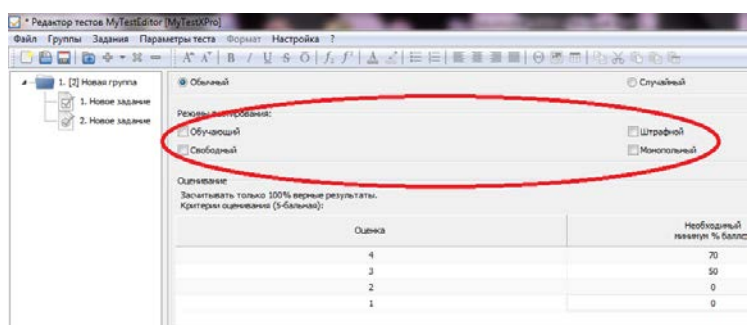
* Редактор тестов MyTestEditor [MyTestXPro]

Файл Группы Задания Параметры теста Формат Настройка ?

1. [2] Новая группа
1. Новое задание
2. Новое задание

Обычный

Случайный

Режимы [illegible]ирования:

Обучающий

Штрафной

Свободный

Монопольный

Оценивание
Засчитывать только 100% верные результаты.
Критерии оценивания (5-бальная):

| Оценка | Необходимый минимум % балл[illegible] |
|---|---|
| 4 | 70 |
| 3 | 50 |
| 2 | 0 |
| 1 | 0 |